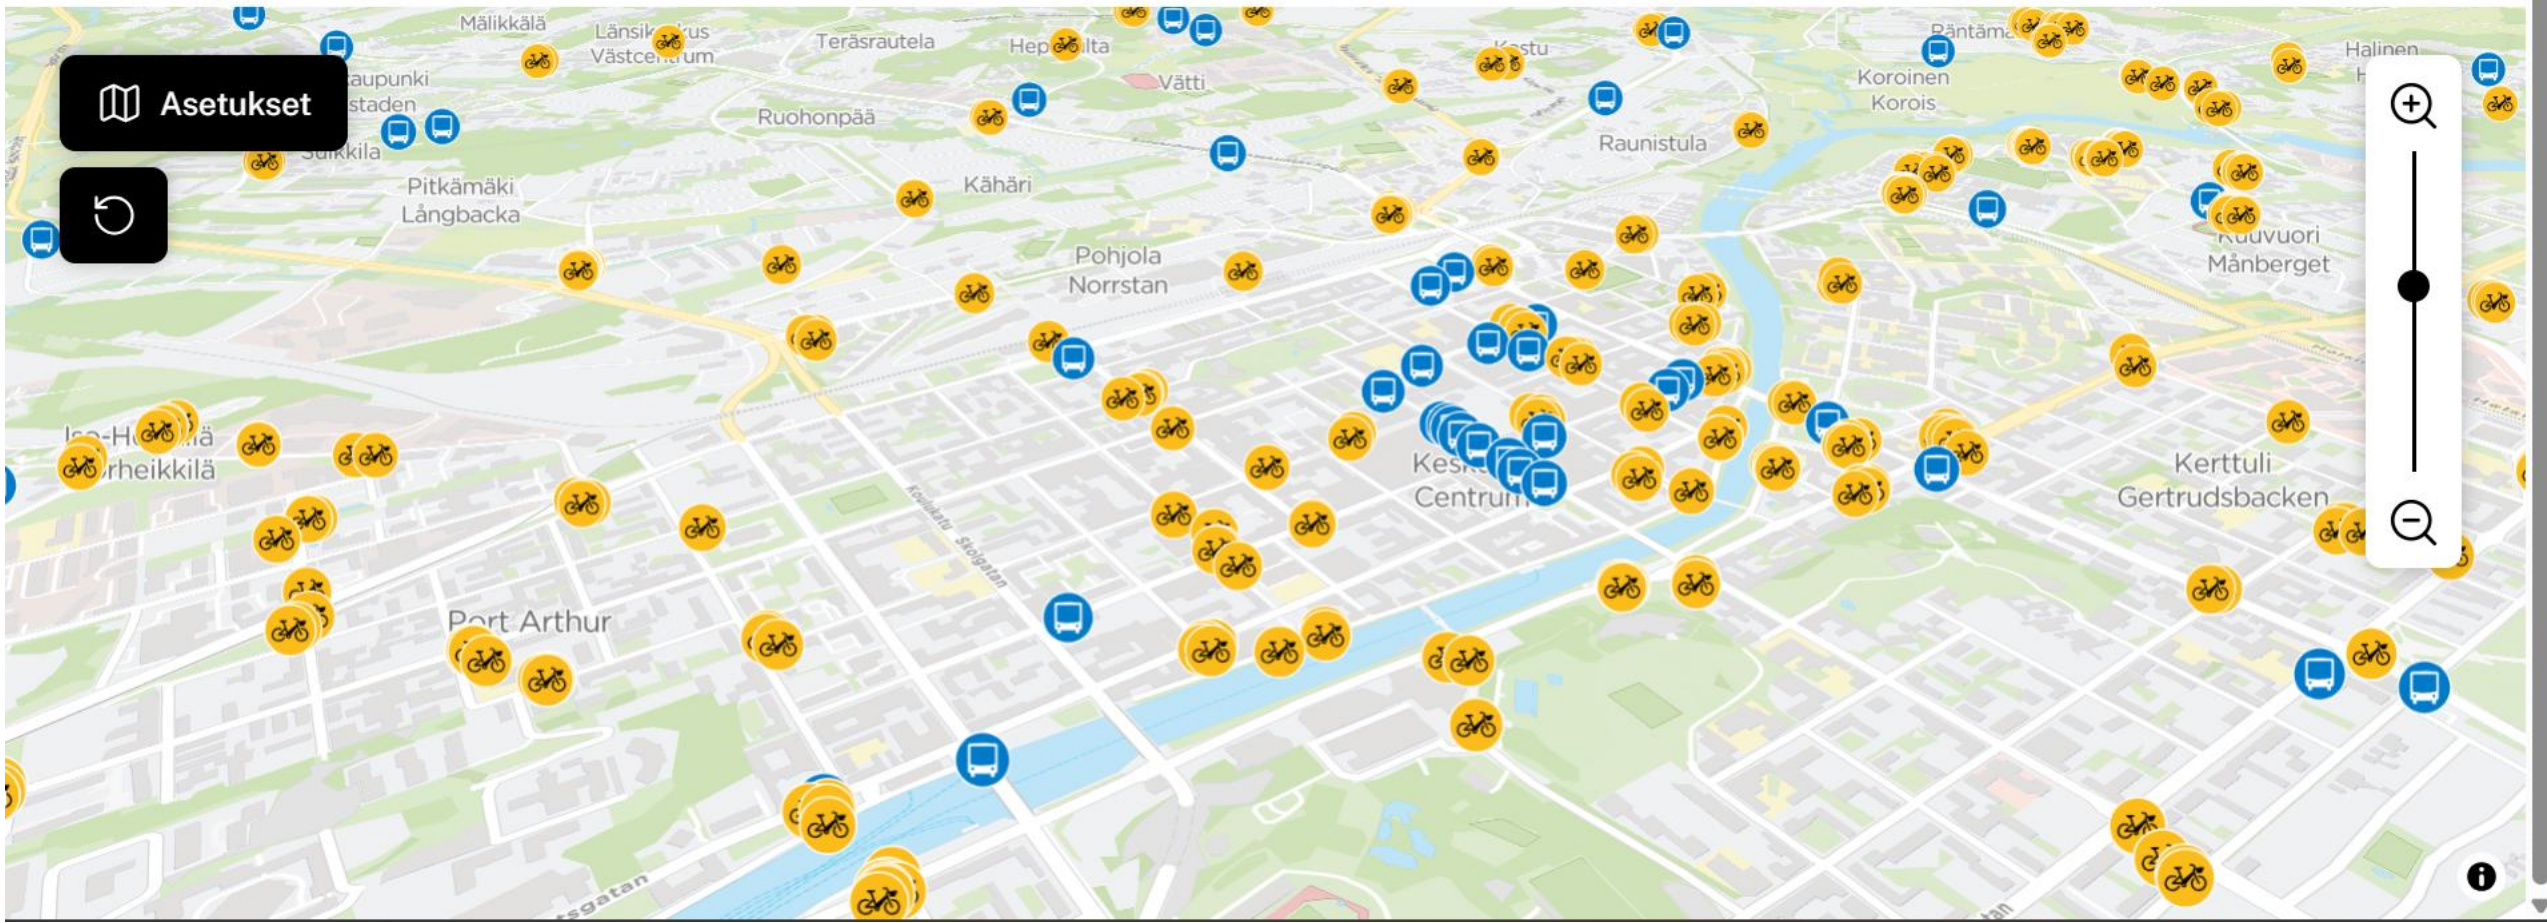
Asetukset

Mälikkälä
Länsik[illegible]kus
Västce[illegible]um
Teräsrautela
Hep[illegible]lta
Vätti
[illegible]stu
Räntämä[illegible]
Halinen
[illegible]aupunki
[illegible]staden
Ruohonpää
Koroinen
Korois
Raunistula
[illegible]kkila
Pitkämäki
Långbacka
Kähäri
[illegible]uuvuori
Månberget
Pohjola
Norrstan
I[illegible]-H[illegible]ä
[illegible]rheikkilä
Kes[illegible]
Centru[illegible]
Kerttuli
Gertrudsbacken
Koulukatu
Skolgatan
Port Arthur
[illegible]sgatan